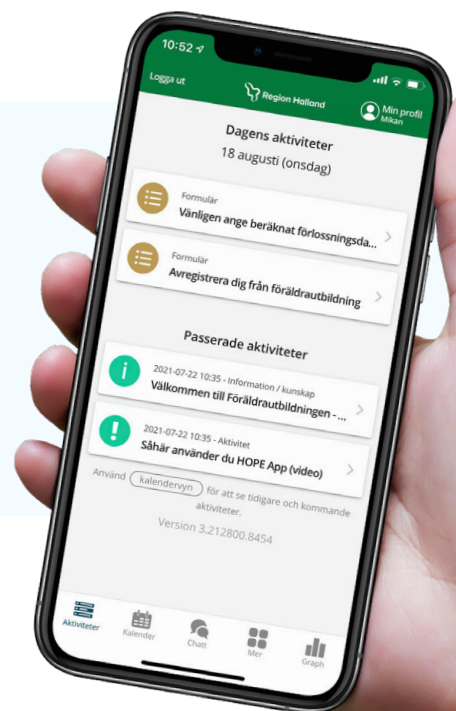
10:52

Logga ut

Region Halland

Min profil
Mikan

Dagens aktiviteter
18 augusti (onsdag)

Formulär
Vänligen ange beräknat förlossningsda...

Formulär
Avregistrera dig från föräldrautbildning

Passerade aktiviteter

2021-07-22 10:35 - Information / kunskap
Välkommen till Föräldrautbildningen - ...

2021-07-22 10:35 - Aktivitet
Såhär använder du HOPE App (video)

Använd kalendervyn för att se tidigare och kommande aktiviteter.

Version 3.212800.8454

Aktiviteter
Kalender
Chatt
Mer
Graph